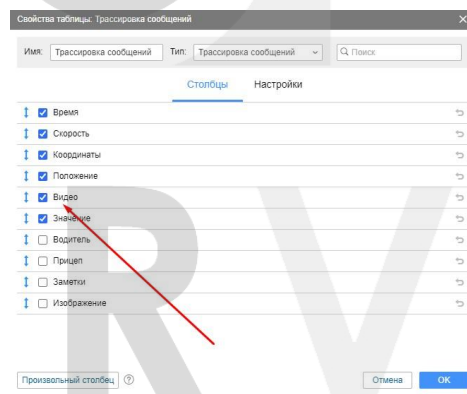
Свойства таблицы: Трассировка сообщений

Имя: Трассировка сообщений
Тип: Трассировка сообщений
Поиск

Столбцы
Настройки

Время
Скорость
Координаты
Положение
Видео
Значение
Водитель
Прицеп
Заметки
Изображение

Произвольный столбец
Отмена
OK